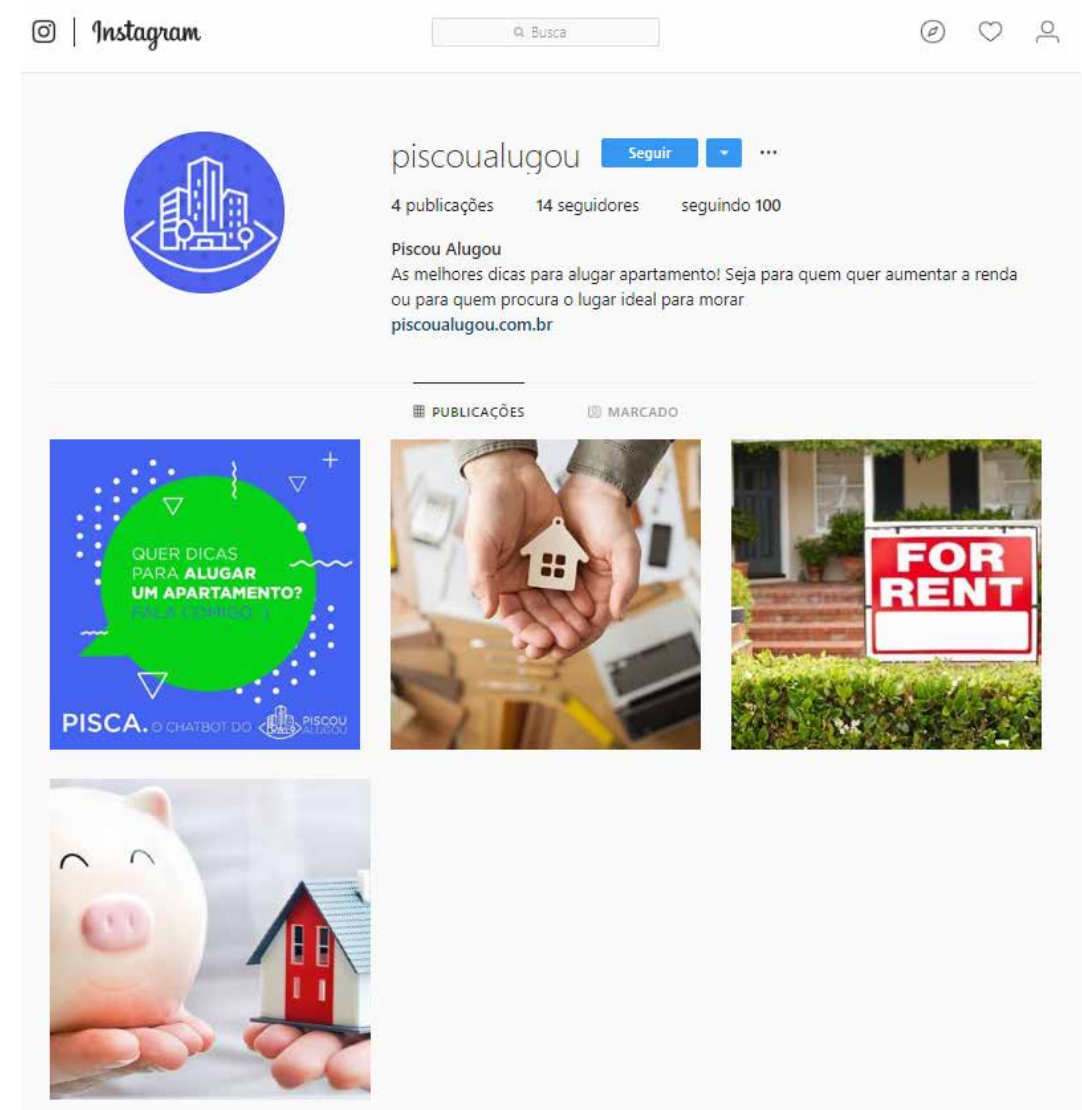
Instagram

Busca

piscoualugou Seguir ...

4 publicações 14 seguidores seguindo 100

Piscou Alugou
As melhores dicas para alugar apartamento! Seja para quem quer aumentar a renda ou para quem procura o lugar ideal para morar
piscoualugou.com.br

PUBLICAÇÕES MARCADO

QUER DICAS PARA ALUGAR UM APARTAMENTO? FALA COMIGO :)

PISCA. O CHATBOT DO PISCOU ALUGOU

FOR RENT